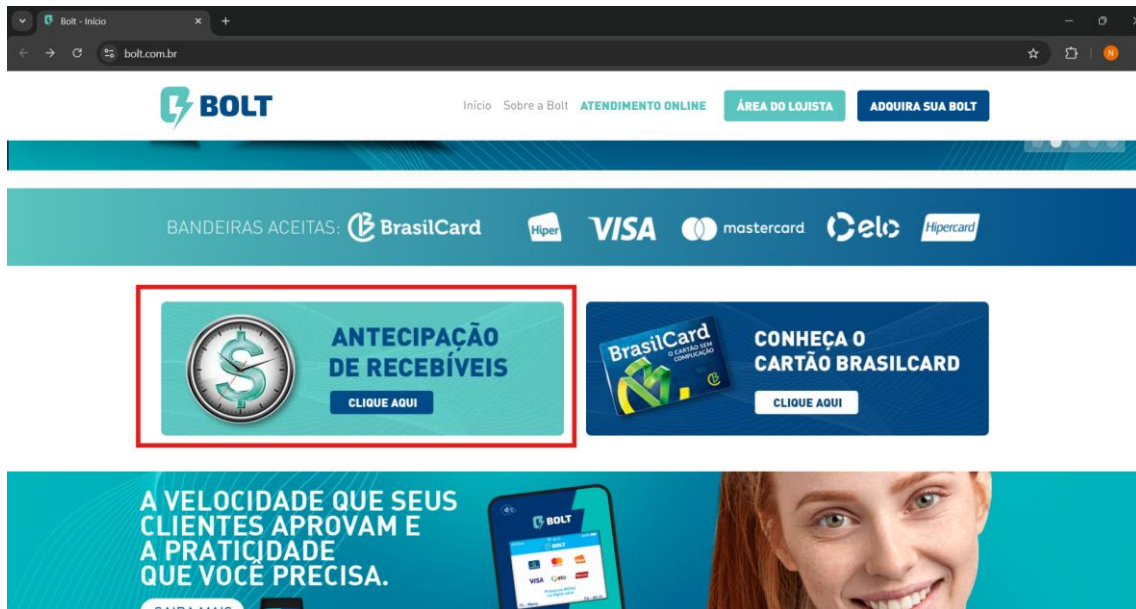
Bolt - Início

bolt.com.br

BOLT

Início Sobre a Bolt ATENDIMENTO ONLINE ÁREA DO LOJISTA ADQUIRA SUA BOLT

BANDEIRAS ACEITAS: BrasilCard Hiper VISA mastercard elo Hipercard

ANTECIPAÇÃO DE RECEBÍVEIS

CLIQUE AQUI

BrasilCard O CARTÃO SEM COMPLICAÇÃO

CONHEÇA O CARTÃO BRASILCARD

CLIQUE AQUI

A VELOCIDADE QUE SEUS CLIENTES APROVAM E A PRATICIDADE QUE VOCÊ PRECISA.

BOLT

BOLT

VISA elo

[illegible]